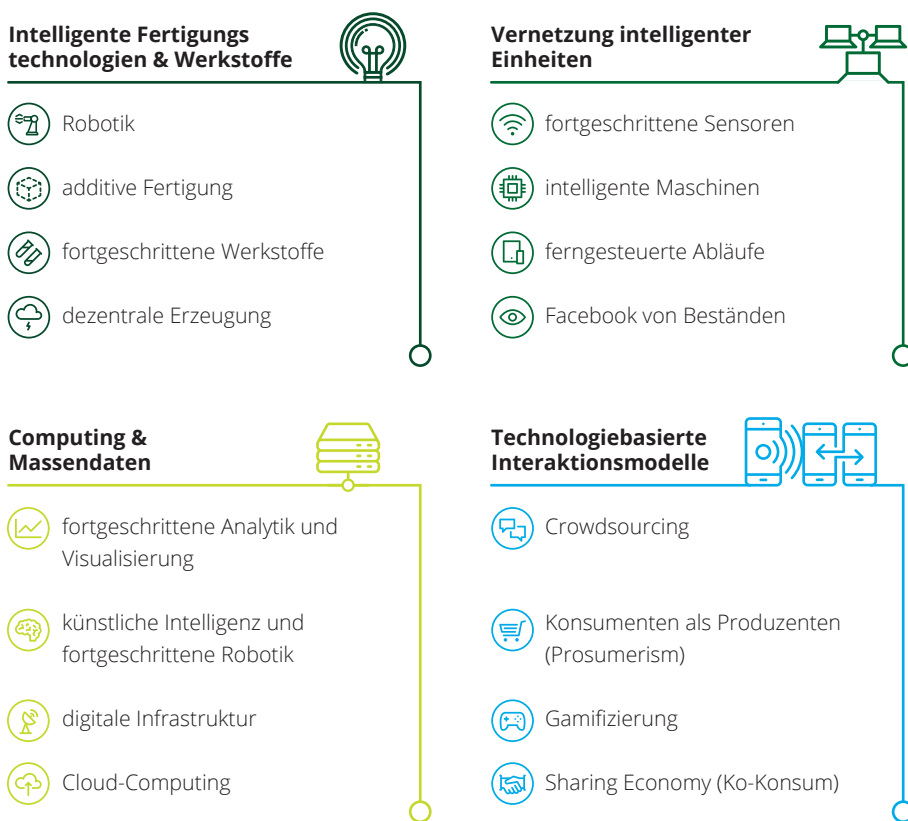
Intelligente Fertigungs technologien & Werkstoffe

Robotik

additive Fertigung

fortgeschrittene Werkstoffe

dezentrale Erzeugung

Vernetzung intelligenter Einheiten

fortgeschrittene Sensoren

intelligente Maschinen

ferngesteuerte Abläufe

Facebook von Beständen

Computing & Massendaten

fortgeschrittene Analytik und Visualisierung

künstliche Intelligenz und fortgeschrittene Robotik

digitale Infrastruktur

Cloud-Computing

Technologiebasierte Interaktionsmodelle

Crowdsourcing

Konsumenten als Produzenten (Prosumerism)

Gamifizierung

Sharing Economy (Ko-Konsum)